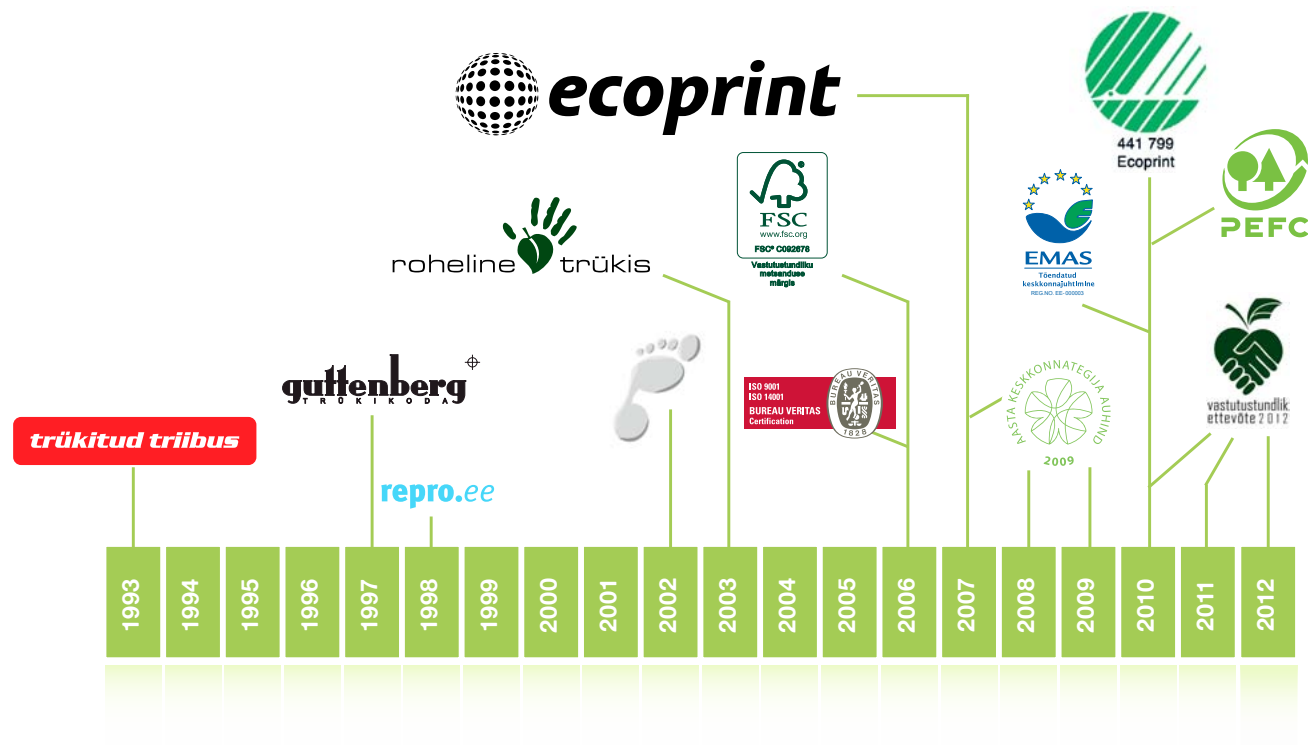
ecoprint

441 799
Ecoprint

FSC
www.fsc.org
FSC® C092676
Vastutustundliku metsanduse märgis

roheline trükis

EMAS
Tõendatud keskkonnajuhtimine
REG.NO. EE-000003

PEFC

guttenberg
TRÜKIKODA

ISO 9001
ISO 14001
BUREAU VERITAS
Certification

BUREAU VERITAS
1828

AASTA KESKKONNATEGIJA AUHIND
2009

vastutustundlik ettevõte 2012

trükitud triibus

repro.ee

1993
1994
1995
1996
1997
1998
1999
2000
2001
2002
2003
2004
2005
2006
2007
2008
2009
2010
2011
2012